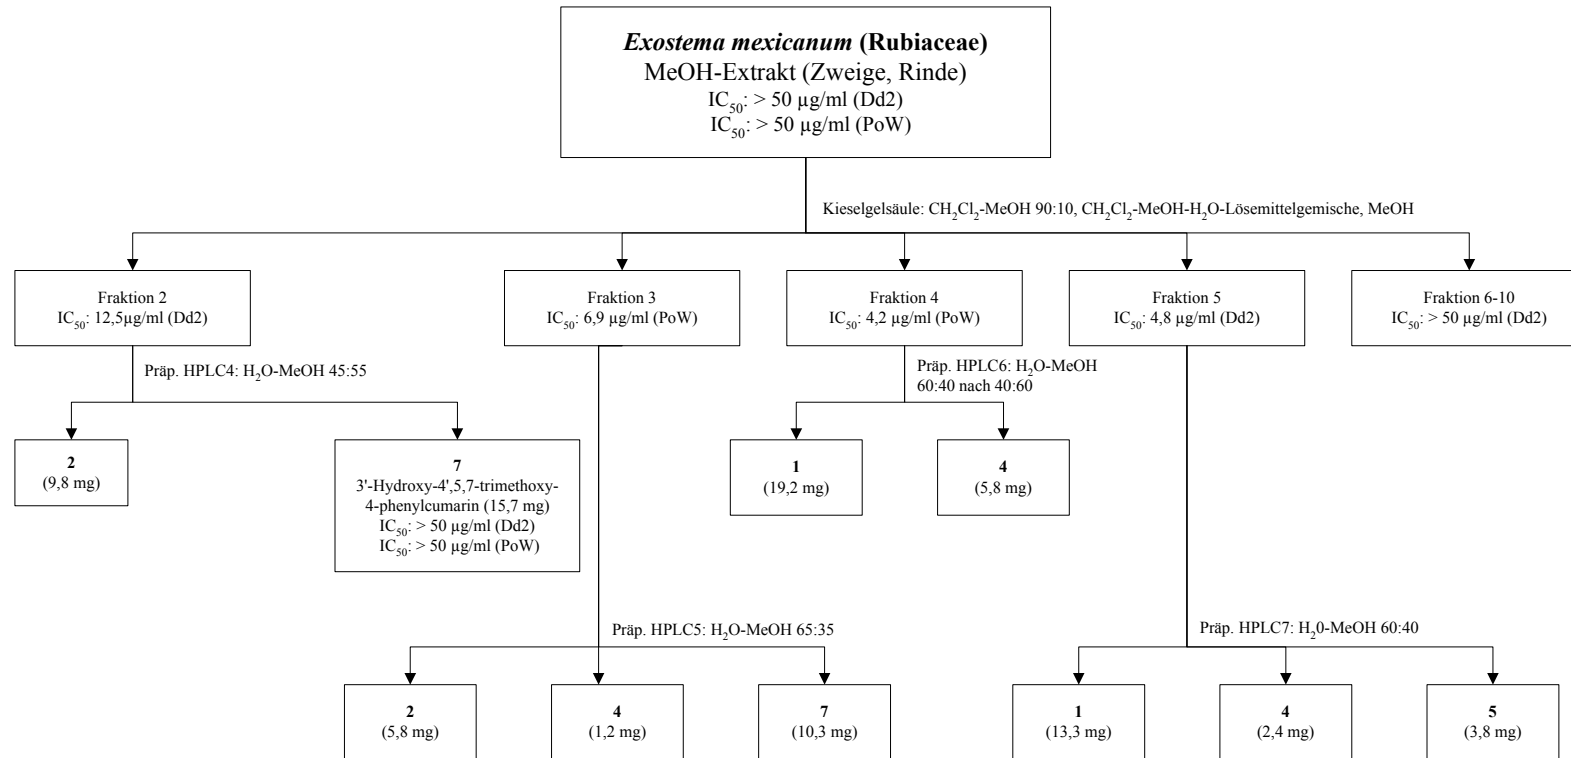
Exostema mexicanum (Rubiaceae)
MeOH-Extrakt (Zweige, Rinde)
$IC_{50}$: > 50 µg/ml (Dd2)
$IC_{50}$: > 50 µg/ml (PoW)

Kieselgelsäule: $CH_2Cl_2$-MeOH 90:10, $CH_2Cl_2$-MeOH-$H_2O$-Lösemittelgemische, MeOH

Fraktion 2
$IC_{50}$: 12,5µg/ml (Dd2)

Fraktion 3
$IC_{50}$: 6,9 µg/ml (PoW)

Fraktion 4
$IC_{50}$: 4,2 µg/ml (PoW)

Fraktion 5
$IC_{50}$: 4,8 µg/ml (Dd2)

Fraktion 6-10
$IC_{50}$: > 50 µg/ml (Dd2)

Präp. HPLC4: $H_2O$-MeOH 45:55

2
(9,8 mg)

7
3'-Hydroxy-4',5,7-trimethoxy-4-phenylcumarin (15,7 mg)
$IC_{50}$: > 50 µg/ml (Dd2)
$IC_{50}$: > 50 µg/ml (PoW)

Präp. HPLC6: $H_2O$-MeOH 60:40 nach 40:60

1
(19,2 mg)

4
(5,8 mg)

Präp. HPLC5: $H_2O$-MeOH 65:35

2
(5,8 mg)

4
(1,2 mg)

7
(10,3 mg)

Präp. HPLC7: $H_20$-MeOH 60:40

1
(13,3 mg)

4
(2,4 mg)

5
(3,8 mg)